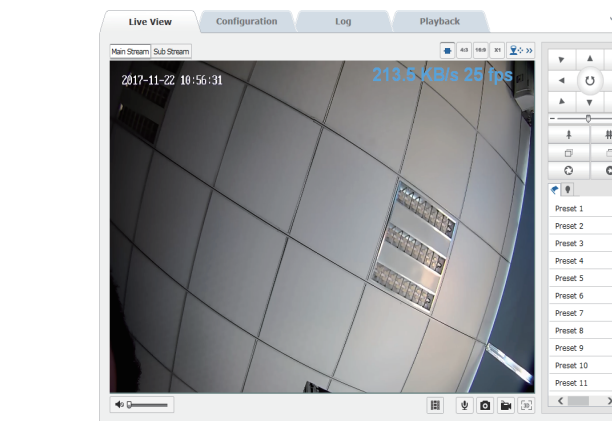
Live View
Configuration
Log
Playback

Main Stream
Sub Stream

4:3
16:9
X1

2017-11-22 10:56:31
213.6 KB/s 25 fps

Preset 1
Preset 2
Preset 3
Preset 4
Preset 5
Preset 6
Preset 7
Preset 8
Preset 9
Preset 10
Preset 11